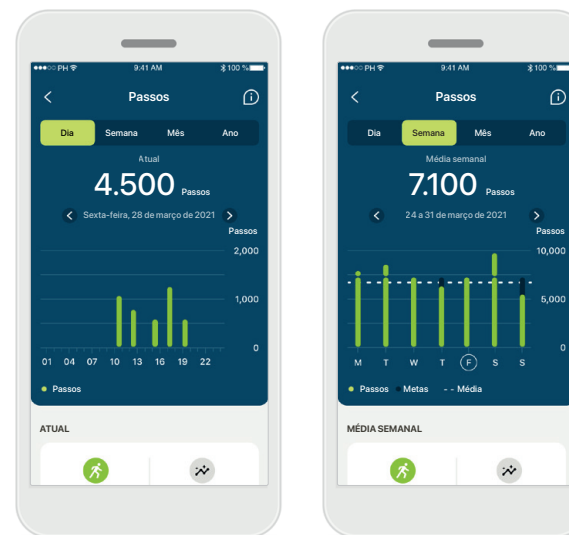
●●●○○ PH 9:41 AM 100 %

Passos

Dia Semana Mês Ano

Atual

4.500 Passos

Sexta-feira, 28 de março de 2021

Passos

2,000

1,000

0

01 04 07 10 13 16 19 22

Passos

ATUAL

●●●○○ PH 9:41 AM 100 %

Passos

Dia Semana Mês Ano

Média semanal

7.100 Passos

24 a 31 de março de 2021

Passos

10,000

5,000

0

M T W T F S S

Passos Metas - - Média

MÉDIA SEMANAL